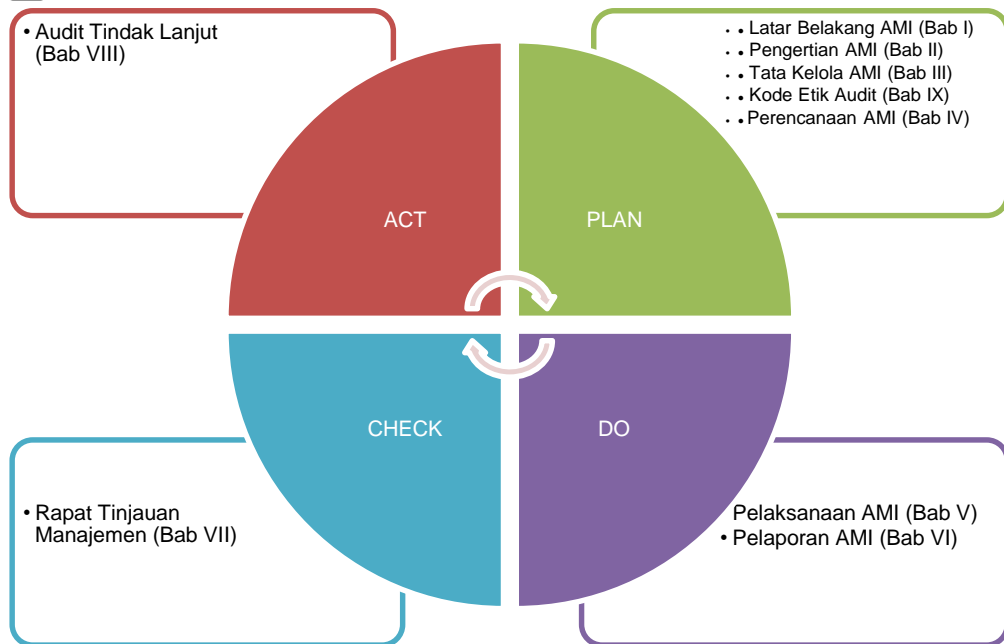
• Audit Tindak Lanjut (Bab VIII)

• • Latar Belakang AMI (Bab I)
• • Pengertian AMI (Bab II)
• • Tata Kelola AMI (Bab III)
• • Kode Etik Audit (Bab IX)
• • Perencanaan AMI (Bab IV)

ACT

PLAN

CHECK

DO

• Rapat Tinjauan Manajemen (Bab VII)

Pelaksanaan AMI (Bab V)
• Pelaporan AMI (Bab VI)